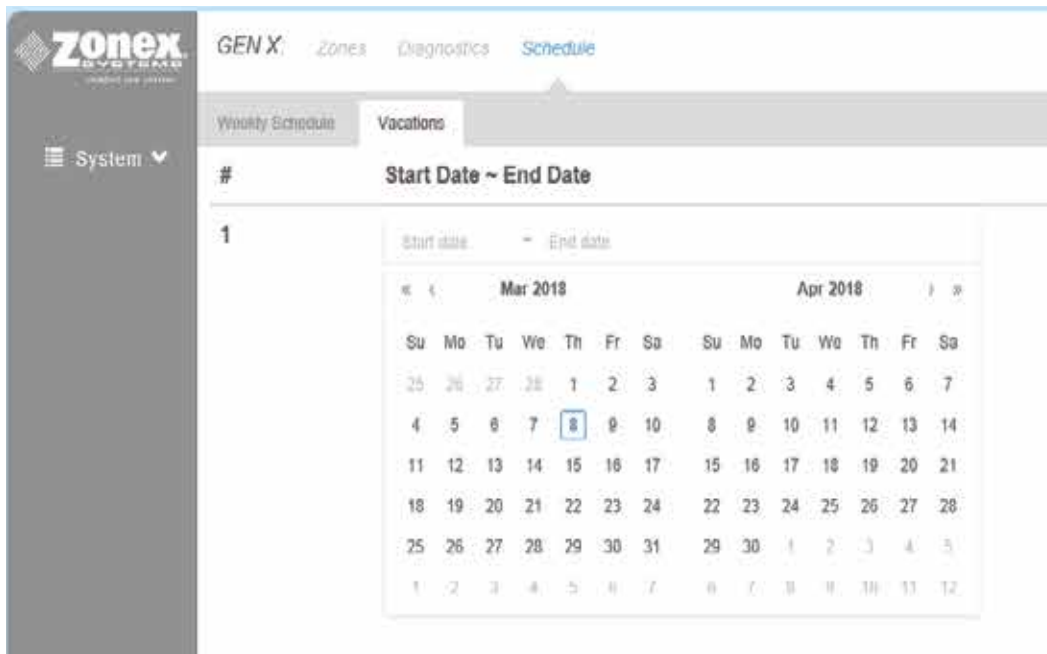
Zonex
SYSTEMS
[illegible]

System

GEN X Zones Diagnostics Schedule

Weekly Schedule Vacations

# Start Date ~ End Date

1

Start date ~ End date

« ‹ Mar 2018

| Su | Mo | Tu | We | Th | Fr | Sa |
|---|---|---|---|---|---|---|
| 25 | 26 | 27 | 28 | 1 | 2 | 3 |
| 4 | 5 | 6 | 7 | 8 | 9 | 10 |
| 11 | 12 | 13 | 14 | 15 | 16 | 17 |
| 18 | 19 | 20 | 21 | 22 | 23 | 24 |
| 25 | 26 | 27 | 28 | 29 | 30 | 31 |
| 1 | 2 | 3 | 4 | 5 | 6 | 7 |

Apr 2018 › »

| Su | Mo | Tu | We | Th | Fr | Sa |
|---|---|---|---|---|---|---|
| 1 | 2 | 3 | 4 | 5 | 6 | 7 |
| 8 | 9 | 10 | 11 | 12 | 13 | 14 |
| 15 | 16 | 17 | 18 | 19 | 20 | 21 |
| 22 | 23 | 24 | 25 | 26 | 27 | 28 |
| 29 | 30 | 1 | 2 | 3 | 4 | 5 |
| 6 | 7 | 8 | 9 | 10 | 11 | 12 |